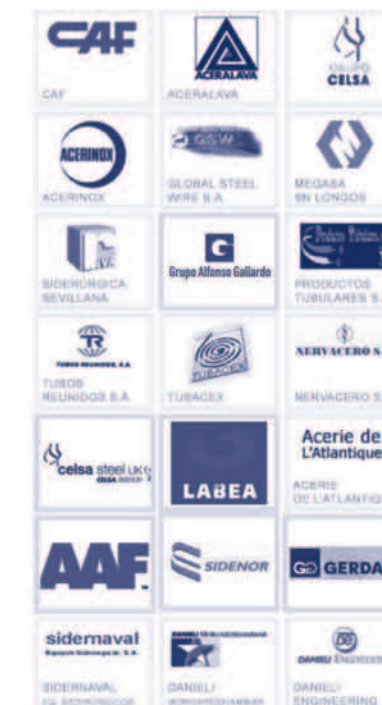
CAF

CAF

ACERALAVA

ACERALAVA

GRUPO CELSA

ACERINOX

ACERINOX

GSW

GLOBAL STEEL WIRE S.A.

MEGASA

MEGASA SN LONGOS

SIDERÚRGICA SEVILLANA

G

Grupo Alfonso Gallardo

PRODUCTOS TUBULARES S.

TR

TUBOS REUNIDOS S.A.

TUBOS REUNIDOS S.A.

TUBACEX

TUBACEX

NERVACERO S

NERVACERO S

celsa steel UK

CELSA GROUP

LABEA

Acerie de L'Atlantique

ACERIE DE L'ATLANTIQ

AAF

SIDENOR

GERDA

sidernaval

SIDERNAVAL

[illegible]

DANIELI

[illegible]

DANIELI

DANIELI ENGINEERING